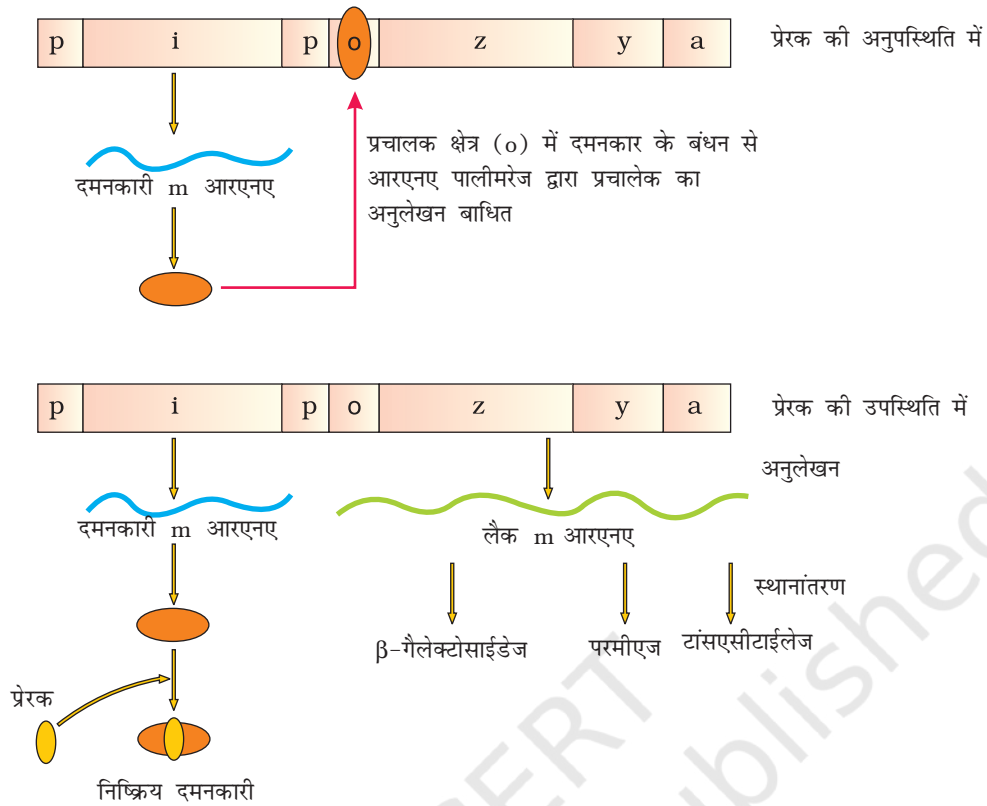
| p | i | p | o | z | y | a |
|---|---|---|---|---|---|---|

प्रेरक की अनुपस्थिति में

दमनकारी m आरएनए

प्रचालक क्षेत्र (o) में दमनकार के बंधन से आरएनए पालीमरेज द्वारा प्रचालेक का अनुलेखन बाधित

| p | i | p | o | z | y | a |
|---|---|---|---|---|---|---|

प्रेरक की उपस्थिति में

अनुलेखन

दमनकारी m आरएनए

लैक m आरएनए

स्थानांतरण

β-गैलेक्टोसाईडेज

परमीएज

टांसएसीटाईलेज

प्रेरक

निष्क्रिय दमनकारी

NCERT Published